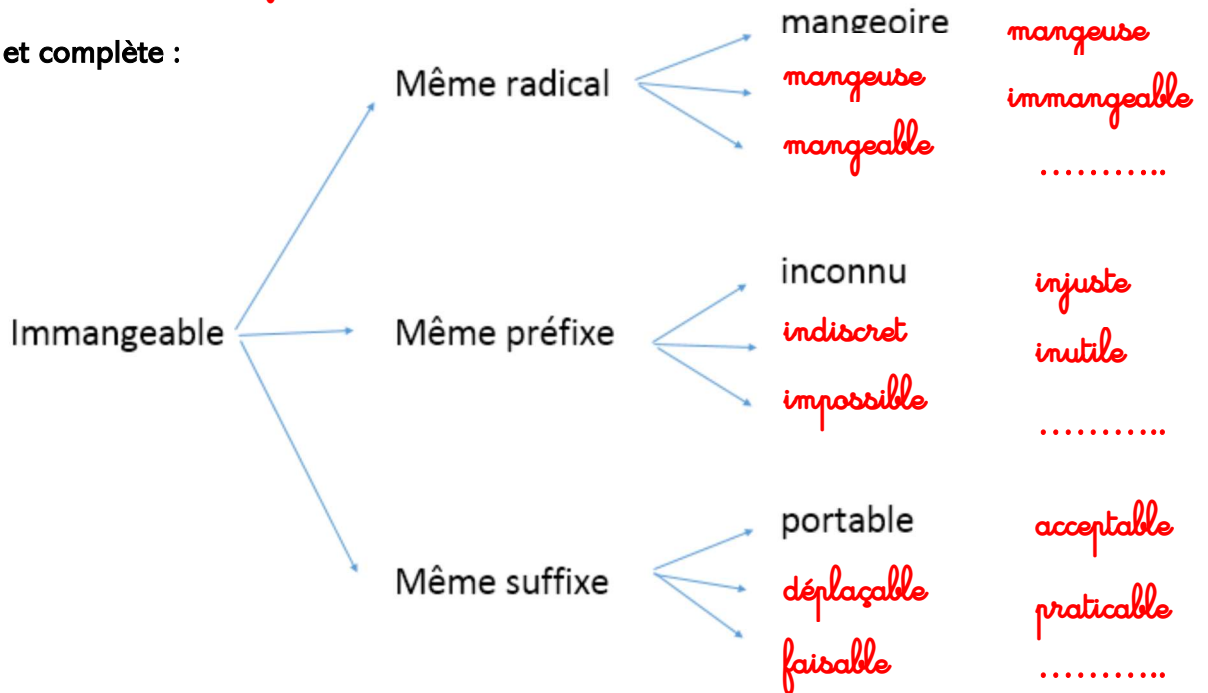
et complète :

Immangeable

Même radical
mangeoire
mangeuse
mangeable
mangeuse
immangeable
………..

Même préfixe
inconnu
indiscret
impossible
injuste
inutile
………..

Même suffixe
portable
déplaçable
faisable
acceptable
praticable
………..